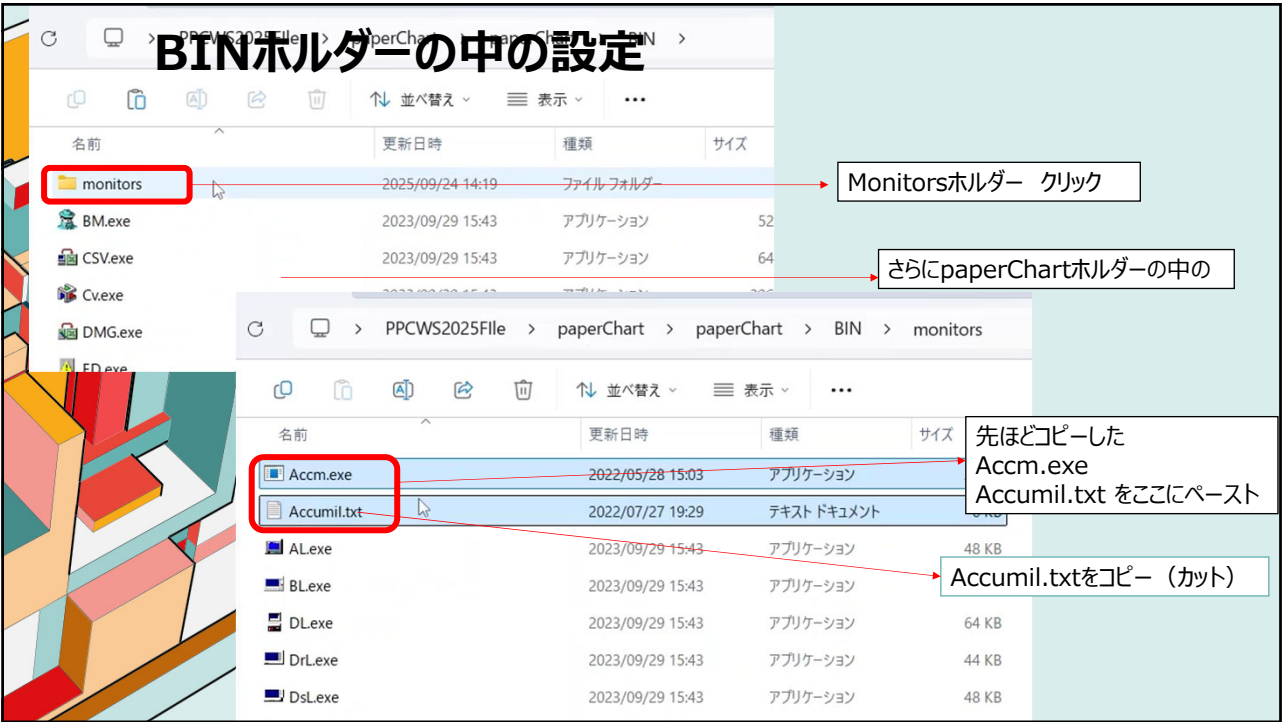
PPCWS2025FIle > paperChart > paperChart > BIN >

BINホルダーの中の設定

並べ替え 表示 ...

| 名前 | 更新日時 | 種類 | サイズ |
|---|---|---|---|
| monitors | 2025/09/24 14:19 | ファイル フォルダー | |
| BM.exe | 2023/09/29 15:43 | アプリケーション | 52 |
| CSV.exe | 2023/09/29 15:43 | アプリケーション | 64 |
| Cv.exe | | | |
| DMG.exe | | | |
| ED.exe | | | |

Monitorsホルダー クリック

さらにpaperChartホルダーの中の

PPCWS2025FIle > paperChart > paperChart > BIN > monitors

並べ替え 表示 ...

| 名前 | 更新日時 | 種類 | サイズ |
|---|---|---|---|
| Accm.exe | 2022/05/28 15:03 | アプリケーション | |
| Accumil.txt | 2022/07/27 19:29 | テキスト ドキュメント | 6 KB |
| AL.exe | 2023/09/29 15:43 | アプリケーション | 48 KB |
| BL.exe | 2023/09/29 15:43 | アプリケーション | 48 KB |
| DL.exe | 2023/09/29 15:43 | アプリケーション | 64 KB |
| DrL.exe | 2023/09/29 15:43 | アプリケーション | 44 KB |
| DsL.exe | 2023/09/29 15:43 | アプリケーション | 48 KB |

先ほどコピーした
Accm.exe
Accumil.txt をここにペースト

Accumil.txtをコピー（カット）